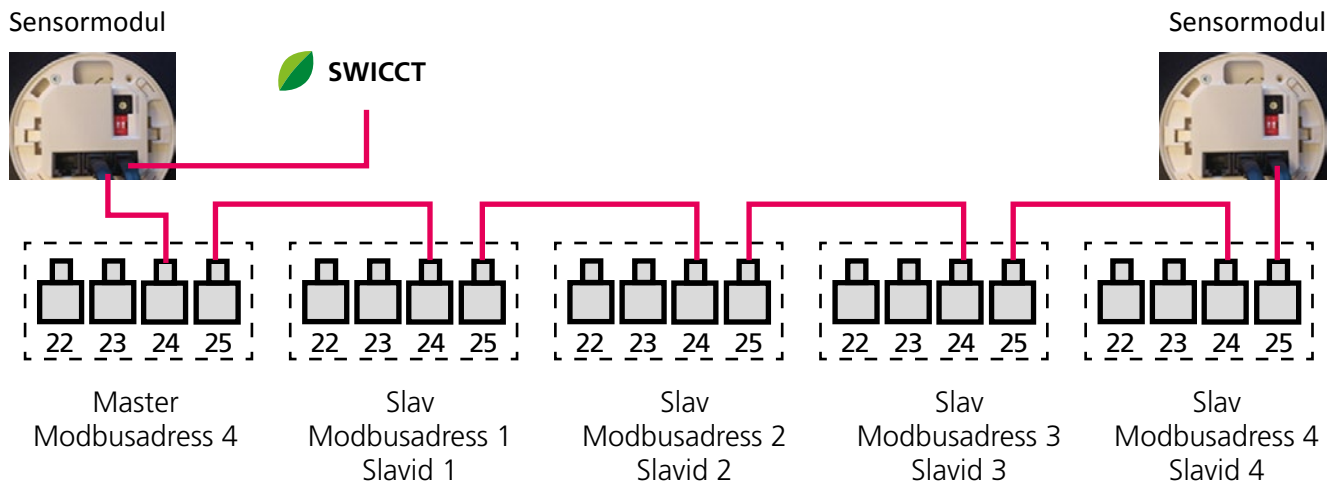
Sensormodul

SWICCT

Sensormodul

22 23 24 25

22 23 24 25

22 23 24 25

22 23 24 25

22 23 24 25

Master
Modbusadress 4

Slav
Modbusadress 1
Slavid 1

Slav
Modbusadress 2
Slavid 2

Slav
Modbusadress 3
Slavid 3

Slav
Modbusadress 4
Slavid 4